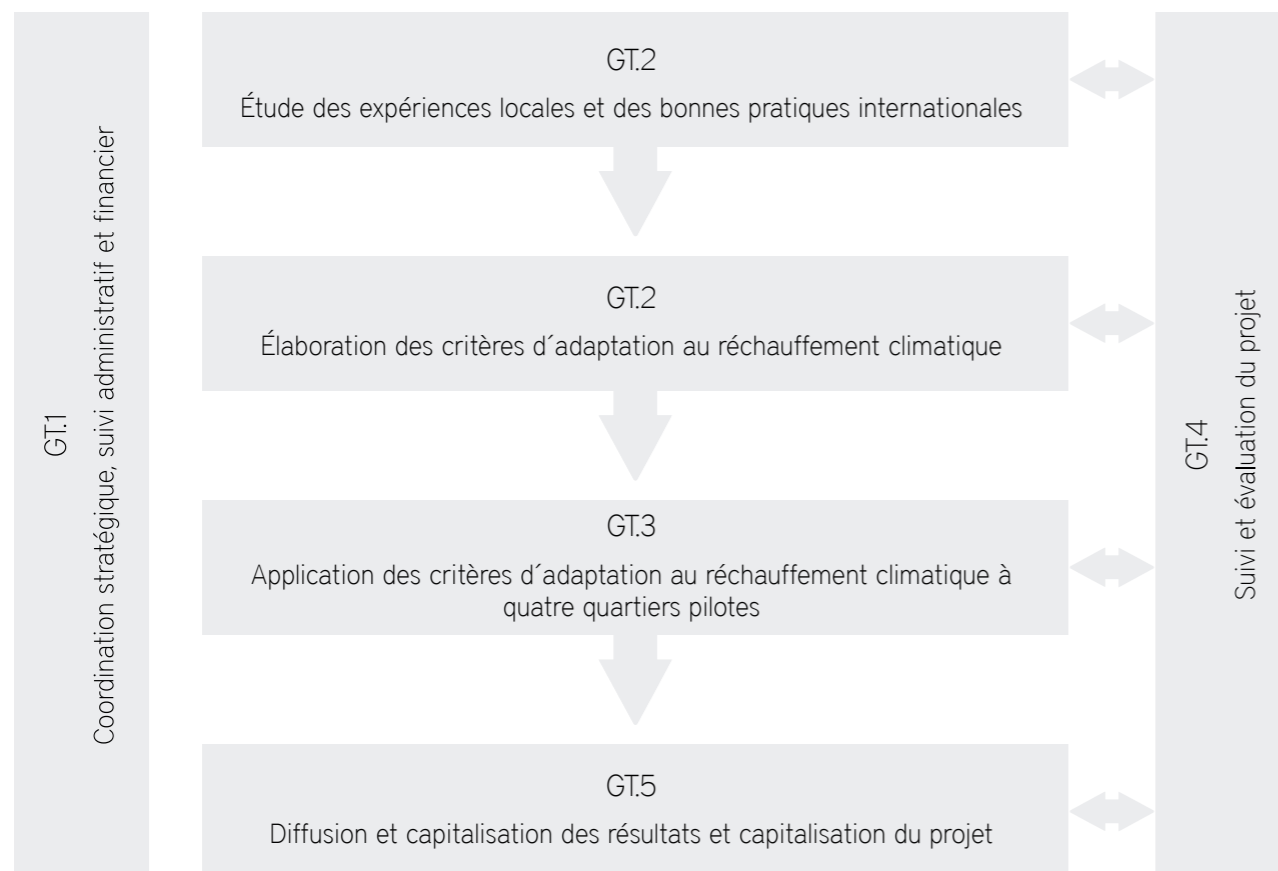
GT.1
Coordination stratégique, suivi administratif et financier

GT.2
Étude des expériences locales et des bonnes pratiques internationales

GT.2
Élaboration des critères d´adaptation au réchauffement climatique

GT.3
Application des critères d´adaptation au réchauffement climatique à quatre quartiers pilotes

GT.5
Diffusion et capitalisation des résultats et capitalisation du projet

GT.4
Suivi et évaluation du projet